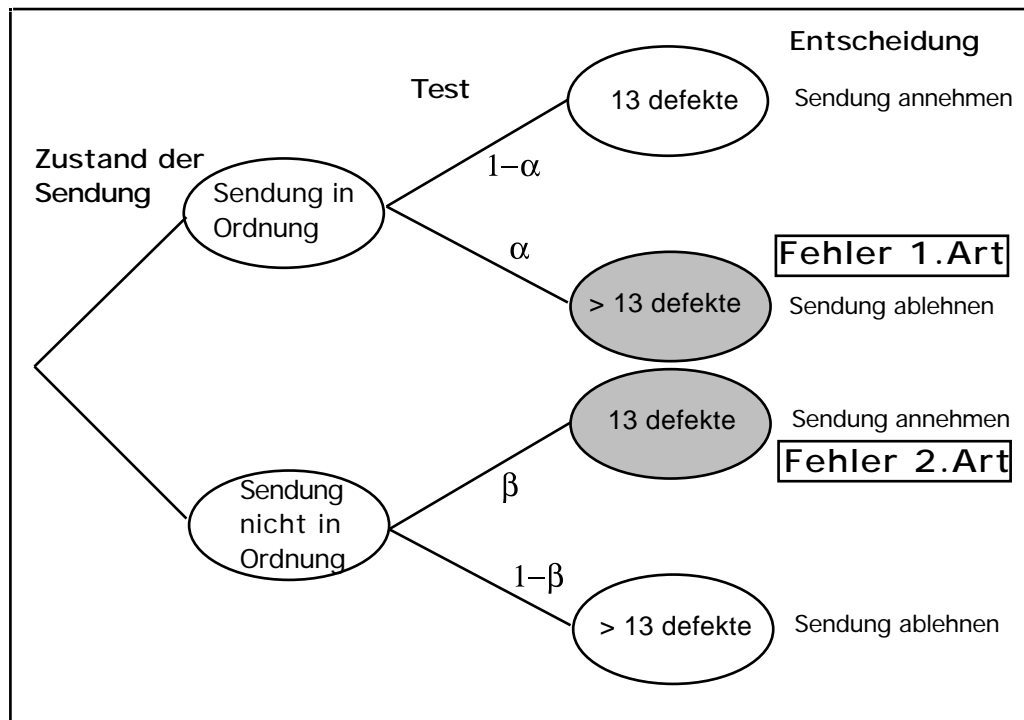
Entscheidung

Test

Zustand der Sendung

Sendung in Ordnung

13 defekte

Sendung annehmen

$1-\alpha$

$\alpha$

Fehler 1.Art

> 13 defekte

Sendung ablehnen

13 defekte

Sendung annehmen

Fehler 2.Art

Sendung nicht in Ordnung

$\beta$

$1-\beta$

> 13 defekte

Sendung ablehnen